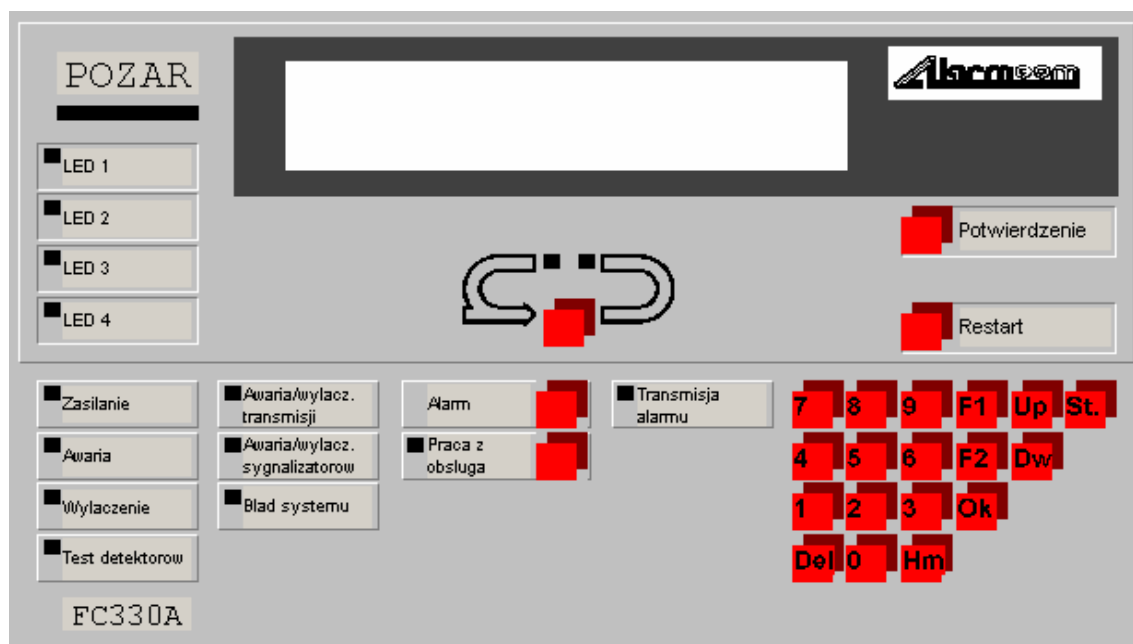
POZAR

Alarmcom

LED 1
LED 2
LED 3
LED 4

Potwierdzenie

Restart

Zasilanie
Awaria
Wylaczenie
Test detektorow

Awaria/wylacz. transmisji
Awaria/wylacz. sygnalizatorow
Blad systemu

Alarm
Praca z obsluga

Transmisja alarmu

| 7 | 8 | 9 | F1 | Up | St. |
|---|---|---|---|---|---|
| 4 | 5 | 6 | F2 | Dw | |
| 1 | 2 | 3 | Ok | | |
| Del | 0 | Hm | | | |

FC330A